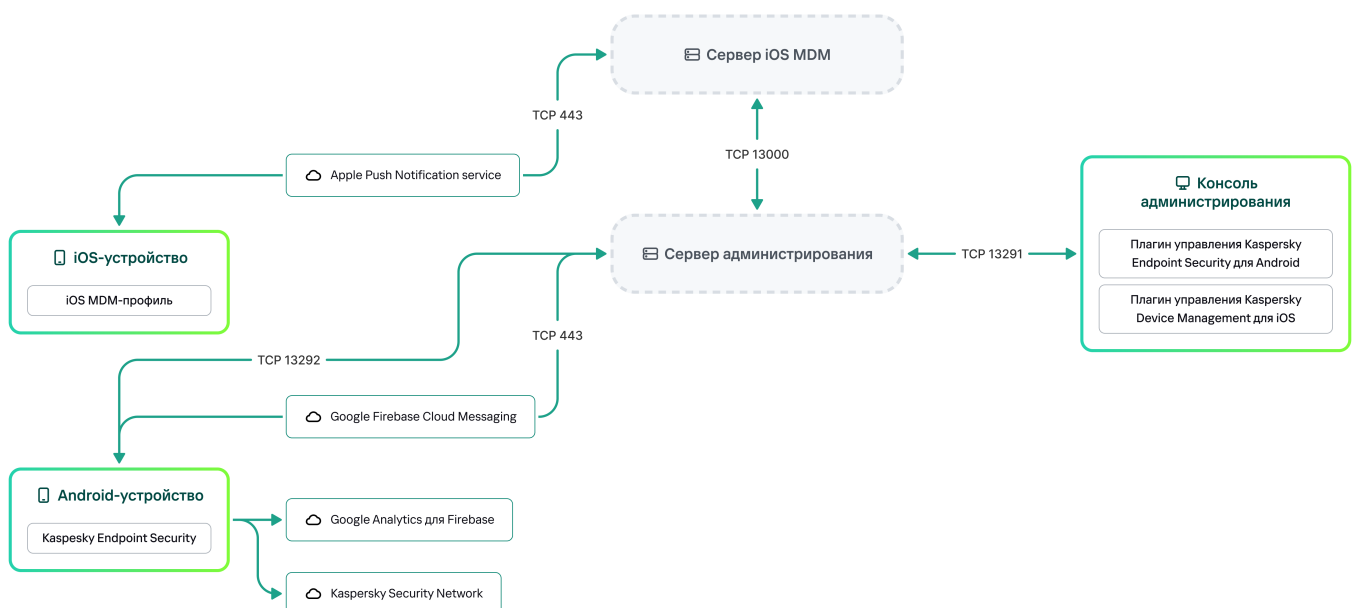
Сервер iOS MDM

TCP 443

TCP 13000

Apple Push Notification service

Консоль администрирования

Плагин управления Kaspersky Endpoint Security для Android

Плагин управления Kaspersky Device Management для iOS

iOS-устройство

iOS MDM-профиль

Сервер администрирования

TCP 13291

TCP 443

TCP 13292

Google Firebase Cloud Messaging

Android-устройство

Kaspesky Endpoint Security

Google Analytics для Firebase

Kaspersky Security Network